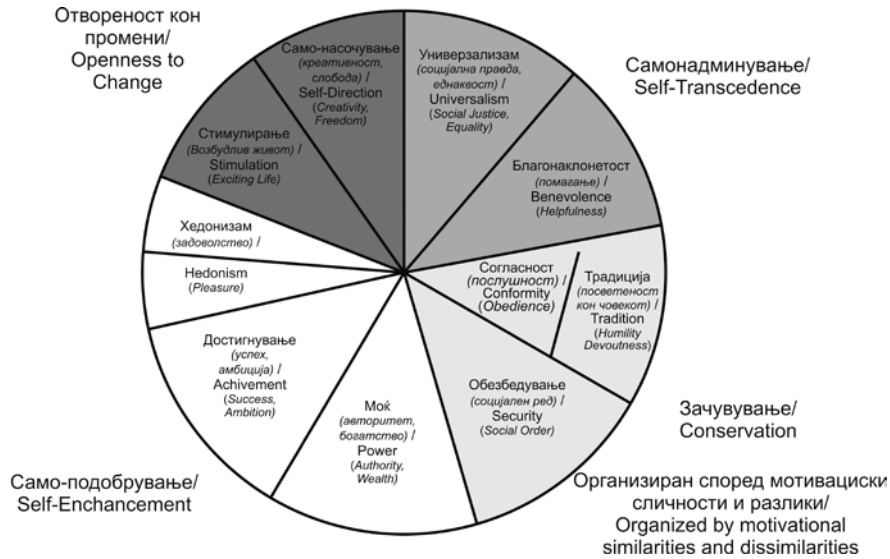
Отвореност кон промени/ Openness to Change

Само-насочување (креативност, слобода) / Self-Direction (Creativity, Freedom)

Универзализам (социјална правда, еднаквост) / Universalism (Social Justice, Equality)

Самонадминување/ Self-Transcedence

Стимулирање (Возбудлив живот) / Stimulation (Exciting Life)

Благонаклонетост (помагање) / Benevolence (Helpfulness)

Хедонизам (задоволство) /

Hedonism (Pleasure)

Согласност (послушност) / Conformity (Obedience)

Традиција (посветеност кон човеког) / Tradition (Humility Devoutness)

Достигнување (успех, амбиција) / Achivement (Success, Ambition)

Моќ (авторитет, богатство) / Power (Authority, Wealth)

Обезбедување (социјален ред) / Security (Social Order)

Зачувување/ Conservation

Само-подобрување/ Self-Enchancement

Организиран според мотивациски сличности и разлики/ Organized by motivational similarities and dissimilarities